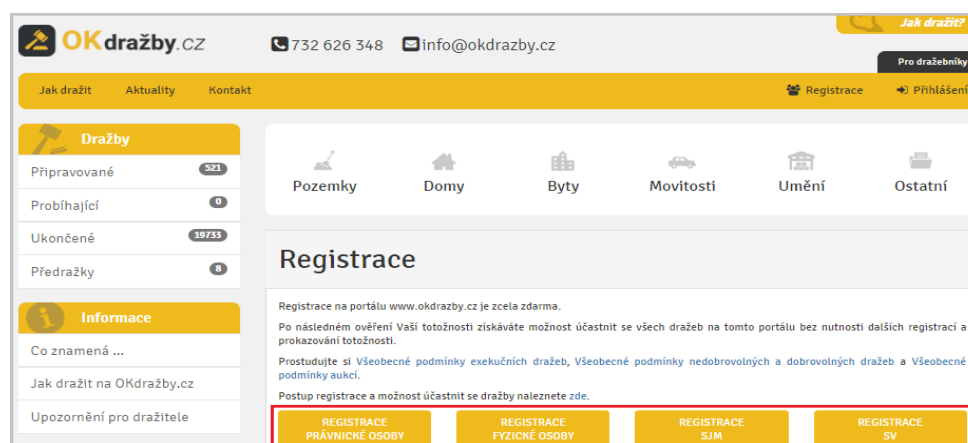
OKdražby.cz 732 626 348 info@okdrazby.cz

Jak dražit?

Pro dražebníky

Jak dražit Aktuality Kontakt

Registrace Přihlášení

Dražby

Připravované 521

Probíhající 0

Ukončené 19733

Předražky 8

Informace

Co znamená ...

Jak dražit na OKdražby.cz

Upozornění pro dražitele

Pozemky Domy Byty Movitosti Umění Ostatní

Registrace

Registrace na portálu www.okdrazby.cz je zcela zdarma.

Po následném ověření Vaší totožnosti získáváte možnost účastnit se všech dražeb na tomto portálu bez nutnosti dalších registrací a prokazování totožnosti.

Prostudujte si Všeobecné podmínky exekučních dražeb, Všeobecné podmínky nedobrovolných a dobrovolných dražeb a Všeobecné podmínky aukcí.

Postup registrace a možnost účastnit se dražby naleznete zde.

REGISTRACE PRÁVNICKÉ OSOBY

REGISTRACE FYZICKÉ OSOBY

REGISTRACE SJM

REGISTRACE SV